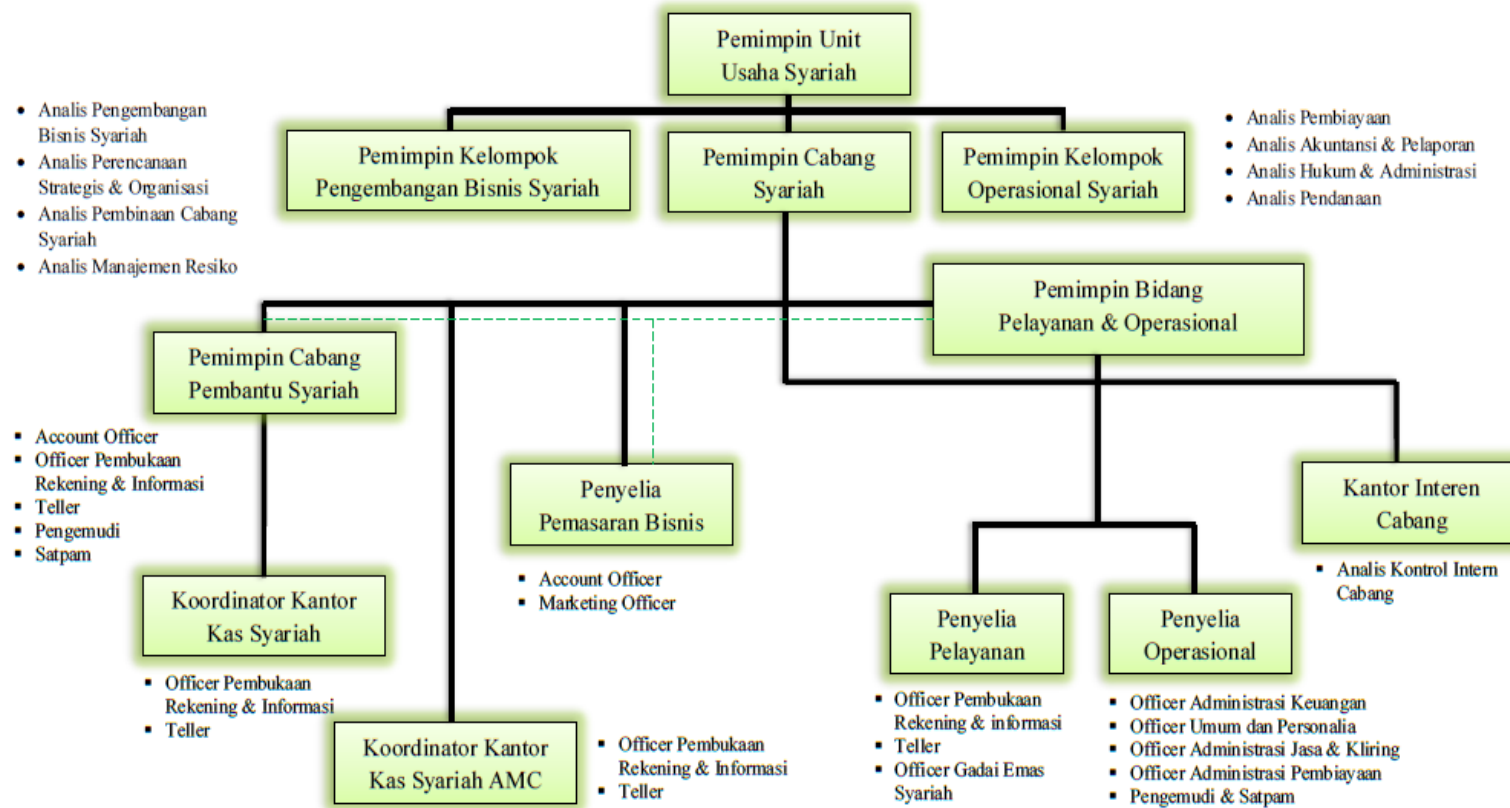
Pemimpin Unit Usaha Syariah

- Analis Pengembangan Bisnis Syariah
- Analis Perencanaan Strategis & Organisasi
- Analis Pembinaan Cabang Syariah
- Analis Manajemen Resiko

Pemimpin Kelompok Pengembangan Bisnis Syariah

Pemimpin Cabang Syariah

Pemimpin Kelompok Operasional Syariah

- Analis Pembiayaan
- Analis Akuntansi & Pelaporan
- Analis Hukum & Administrasi
- Analis Pendanaan

Pemimpin Bidang Pelayanan & Operasional

Pemimpin Cabang Pembantu Syariah

- Account Officer
- Officer Pembukaan Rekening & Informasi
- Teller
- Pengemudi
- Satpam

Penyelia Pemasaran Bisnis

- Account Officer
- Marketing Officer

Kantor Interen Cabang

- Analis Kontrol Intern Cabang

Koordinator Kantor Kas Syariah

- Officer Pembukaan Rekening & Informasi
- Teller

Penyelia Pelayanan

- Officer Pembukaan Rekening & informasi
- Teller
- Officer Gadai Emas Syariah

Penyelia Operasional

- Officer Administrasi Keuangan
- Officer Umum dan Personalia
- Officer Administrasi Jasa & Kliring
- Officer Administrasi Pembiayaan
- Pengemudi & Satpam

Koordinator Kantor Kas Syariah AMC

- Officer Pembukaan Rekening & Informasi
- Teller